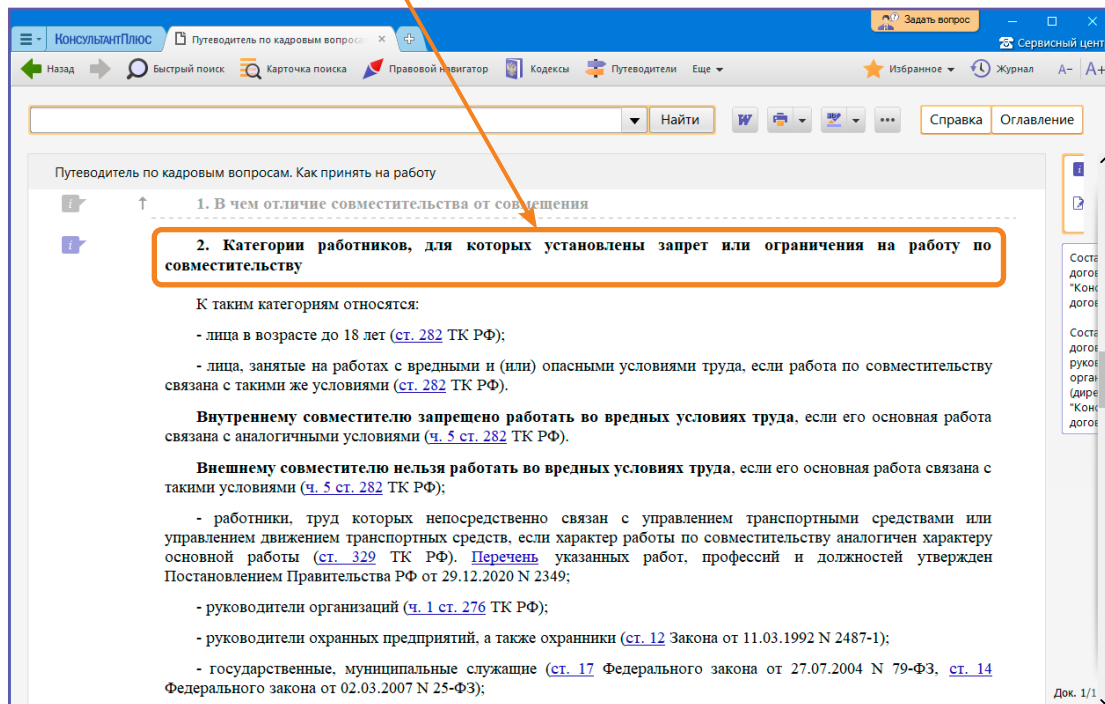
КонсультантПлюс
Путеводитель по кадровым вопрос
Задать вопрос
Сервисный цент
Назад
Быстрый поиск
Карточка поиска
Правовой навигатор
Кодексы
Путеводители
Еще
Избранное
Журнал
A−
A+
Найти
Справка
Оглавление

Путеводитель по кадровым вопросам. Как принять на работу

1. В чем отличие совместительства от совмещения

2. Категории работников, для которых установлены запрет или ограничения на работу по совместительству

К таким категориям относятся:

- лица в возрасте до 18 лет (ст. 282 ТК РФ);

- лица, занятые на работах с вредными и (или) опасными условиями труда, если работа по совместительству связана с такими же условиями (ст. 282 ТК РФ).

Внутреннему совместителю запрещено работать во вредных условиях труда, если его основная работа связана с аналогичными условиями (ч. 5 ст. 282 ТК РФ).

Внешнему совместителю нельзя работать во вредных условиях труда, если его основная работа связана с такими условиями (ч. 5 ст. 282 ТК РФ);

- работники, труд которых непосредственно связан с управлением транспортными средствами или управлением движением транспортных средств, если характер работы по совместительству аналогичен характеру основной работы (ст. 329 ТК РФ). Перечень указанных работ, профессий и должностей утвержден Постановлением Правительства РФ от 29.12.2020 N 2349;

- руководители организаций (ч. 1 ст. 276 ТК РФ);

- руководители охранных предприятий, а также охранники (ст. 12 Закона от 11.03.1992 N 2487-1);

- государственные, муниципальные служащие (ст. 17 Федерального закона от 27.07.2004 N 79-ФЗ, ст. 14 Федерального закона от 02.03.2007 N 25-ФЗ);

Соста
догов
"Конс
догов

Соста
догов
руков
орган
(дире
"Конс
догов

Док. 1/1